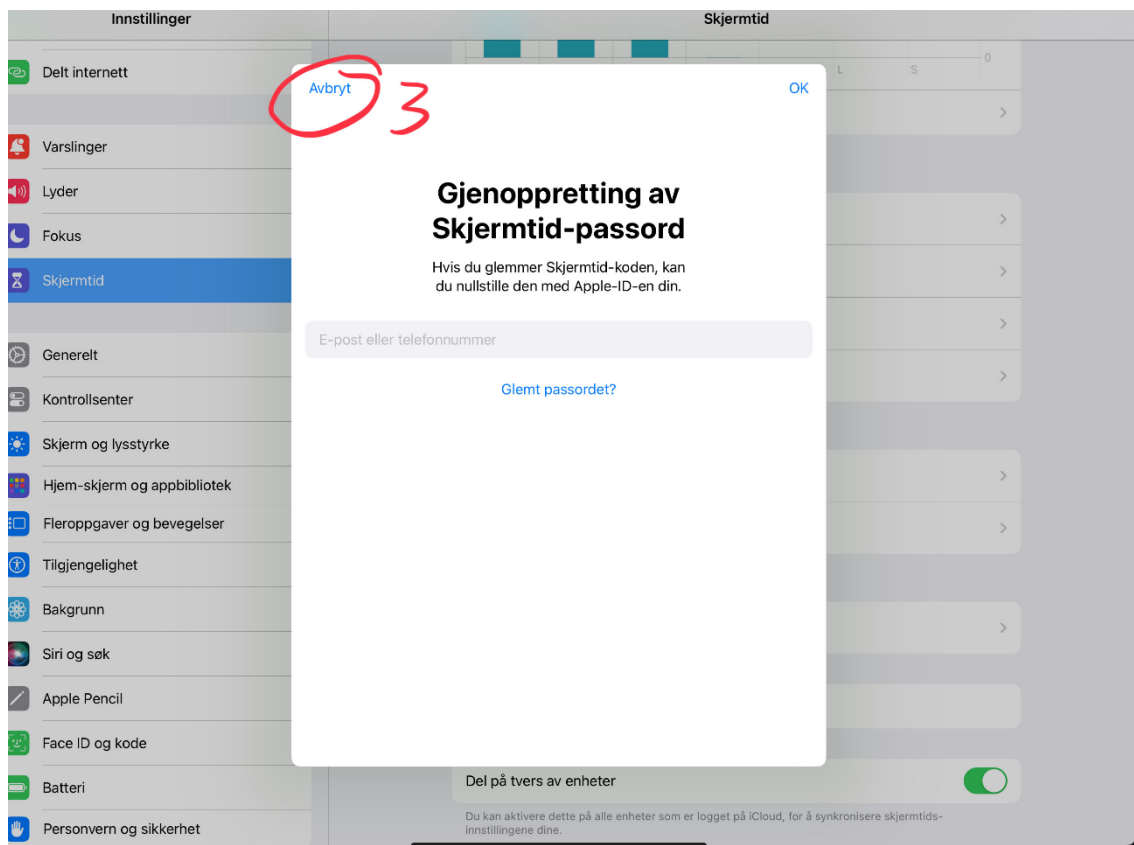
Innstillinger

Delt internett

Varslinger

Lyder

Fokus

Skjermtid

Generelt

Kontrollsenter

Skjerm og lysstyrke

Hjem-skjerm og appbibliotek

Fleroppgaver og bevegelser

Tilgjengelighet

Bakgrunn

Siri og søk

Apple Pencil

Face ID og kode

Batteri

Personvern og sikkerhet

Skjermtid

0

L S

Avbryt

3

OK

Gjenoppretting av Skjermtid-passord

Hvis du glemmer Skjermtid-koden, kan du nullstille den med Apple-ID-en din.

E-post eller telefonnummer

Glemt passordet?

Del på tvers av enheter

Du kan aktivere dette på alle enheter som er logget på iCloud, for å synkronisere skjermtidsinnstillingene dine.